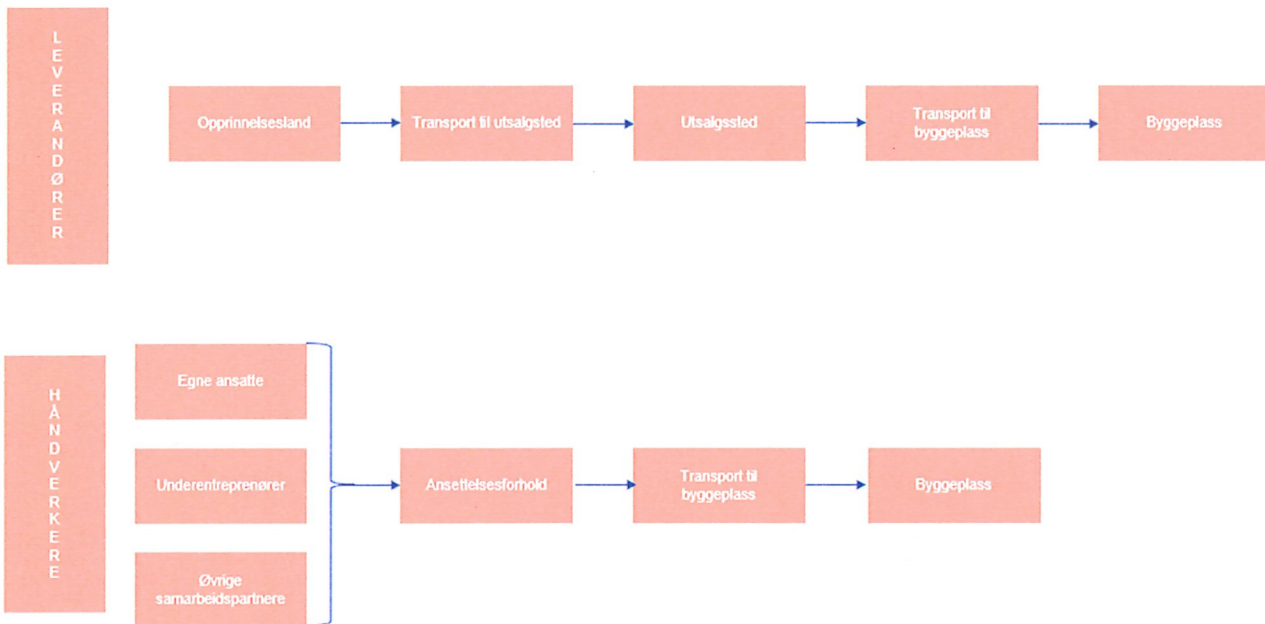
LEVERANDØRER

Opprinnelsesland

Transport til utsalgsted

Utsalgssted

Transport til byggeplass

Byggeplass

HÅNDVERKERE

Egne ansatte

Underentreprenører

Øvrige samarbeidspartnere

Ansettelsesforhold

Transport til byggeplass

Byggeplass